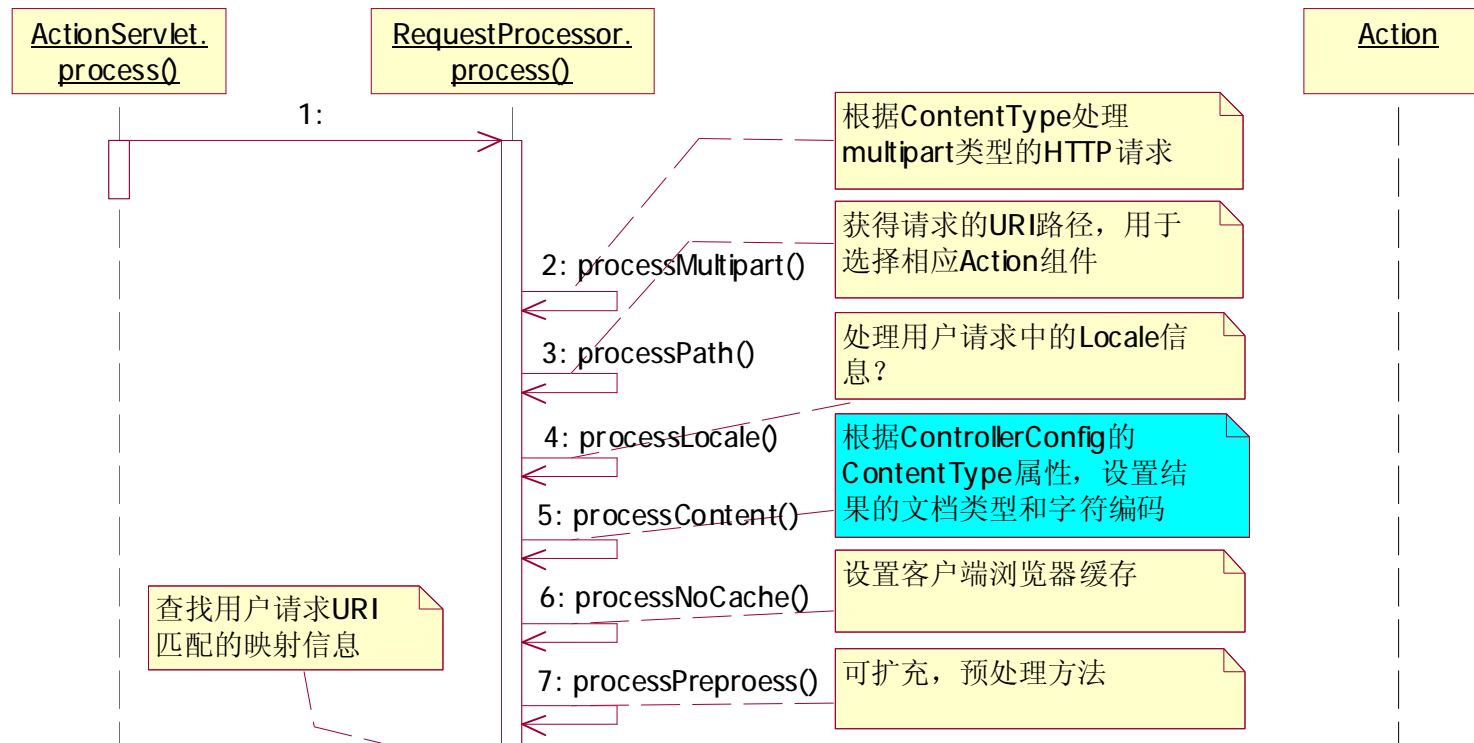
ActionServlet.
process()

RequestProcessor.
process()

Action

1:

根据ContentType处理multipart类型的HTTP请求

获得请求的URI路径，用于选择相应Action组件

2: processMultipart()

处理用户请求中的Locale信息？

3: processPath()

4: processLocale()

根据ControllerConfig的ContentType属性，设置结果的文档类型和字符编码

5: processContent()

设置客户端浏览器缓存

6: processNoCache()

查找用户请求URI匹配的映射信息

可扩充，预处理方法

7: processPreproess()